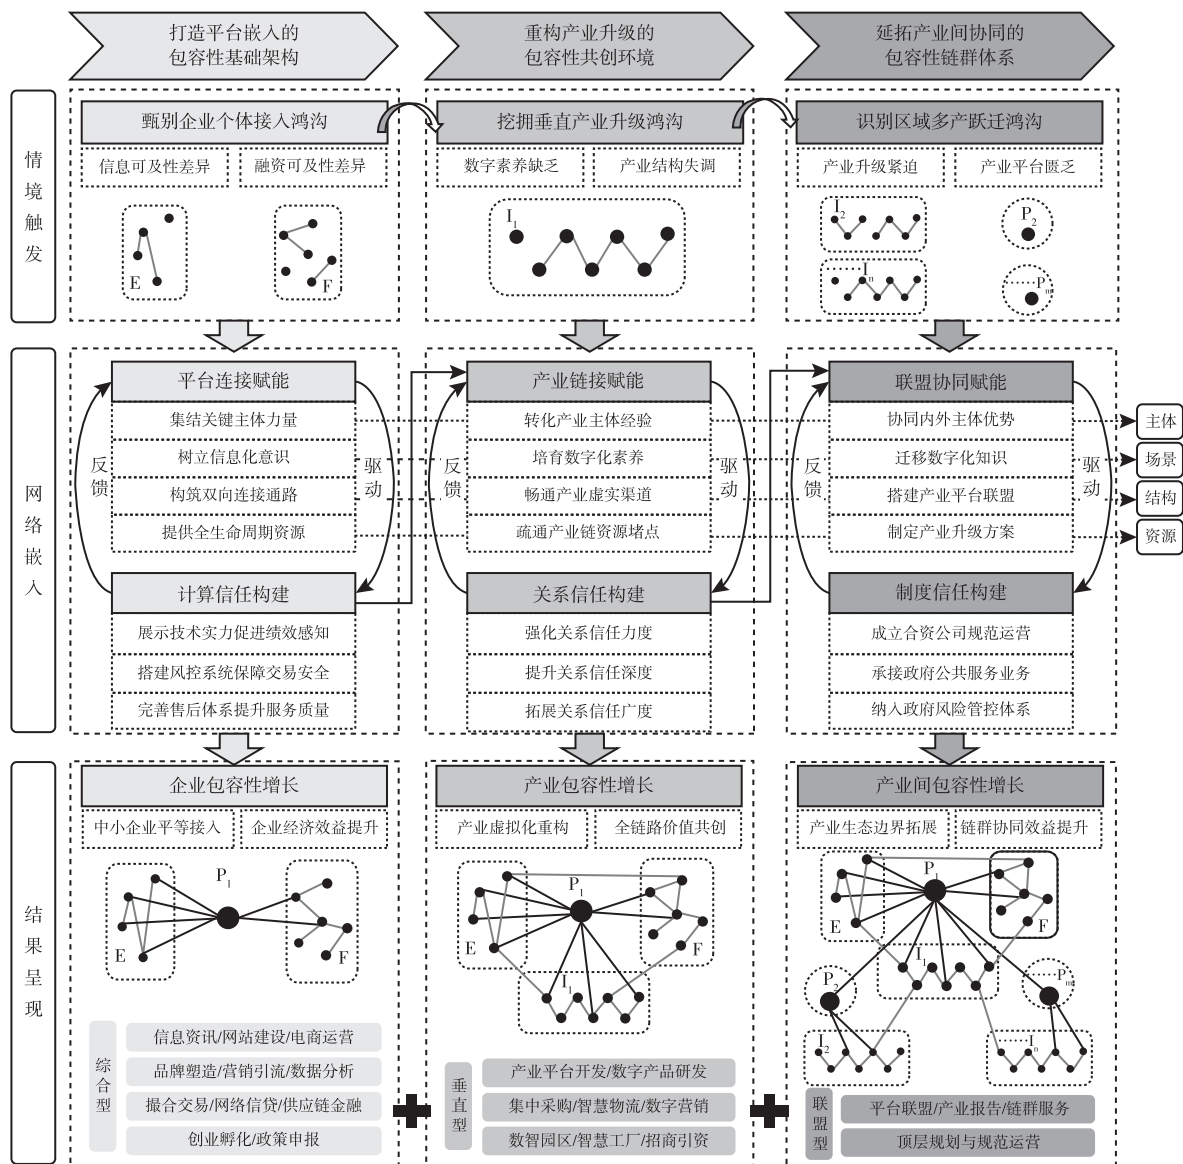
打造平台嵌入的包容性基础架构

重构产业升级的包容性共创环境

延拓产业间协同的包容性链群体系

情境触发

甄别企业个体接入鸿沟

信息可及性差异

融资可及性差异

E

F

挖掘垂直产业升级鸿沟

数字素养缺乏

产业结构失调

$I_1$

识别区域多产跃迁鸿沟

产业升级紧迫

产业平台匮乏

$I_2$

$I_n$

$P_2$

$P_m$

网络嵌入

平台连接赋能

集结关键主体力量

树立信息化意识

构筑双向连接通路

提供全生命周期资源

反馈

驱动

计算信任构建

展示技术实力促进绩效感知

搭建风控系统保障交易安全

完善售后体系提升服务质量

产业链接赋能

转化产业主体经验

培育数字化素养

畅通产业虚实渠道

疏通产业链资源堵点

反馈

驱动

关系信任构建

强化关系信任力度

提升关系信任深度

拓展关系信任广度

联盟协同赋能

协同内外主体优势

迁移数字化知识

搭建产业平台联盟

制定产业升级方案

反馈

驱动

制度信任构建

成立合资公司规范运营

承接政府公共服务业务

纳入政府风险管控体系

主体

场景

结构

资源

结果呈现

企业包容性增长

中小企业平等接入

企业经济效益提升

$P_1$

E

F

综合型

信息资讯/网站建设/电商运营

品牌塑造/营销引流/数据分析

撮合交易/网络信贷/供应链金融

创业孵化/政策申报

产业包容性增长

产业虚拟化重构

全链路价值共创

$P_1$

E

F

$I_1$

垂直型

产业平台开发/数字产品研发

集中采购/智慧物流/数字营销

数智园区/智慧工厂/招商引资

产业间包容性增长

产业生态边界拓展

链群协同效益提升

$P_1$

E

F

$I_1$

$P_2$

$P_m$

$I_2$

$I_n$

联盟型

平台联盟/产业报告/链群服务

顶层规划与规范运营